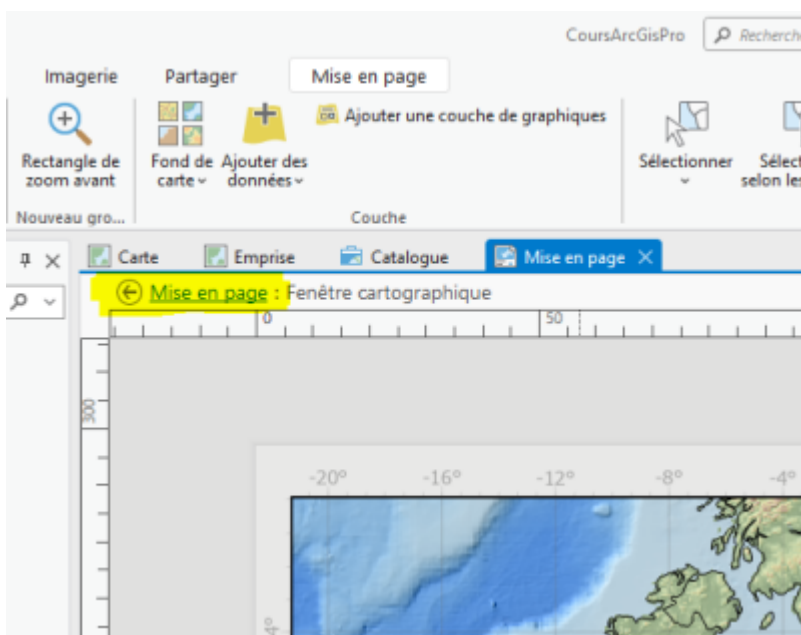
CoursArcGisPro

Recherch

Imagerie Partager Mise en page

Rectangle de zoom avant

Fond de carte

Ajouter des données

Ajouter une couche de graphiques

Sélectionner

Sélect selon les

Nouveau gro...

Couche

Carte Emprise Catalogue Mise en page

Mise en page : Fenêtre cartographique

0 50

300

-20° -16° -12° -8° -4°

4°